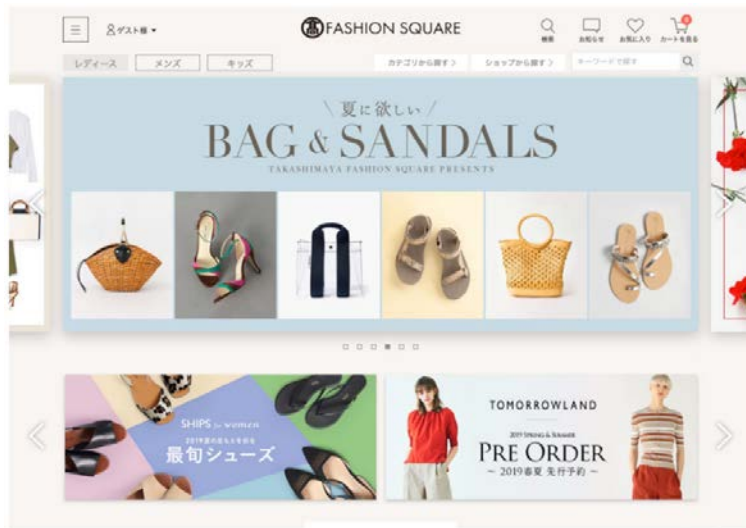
ゲスト様
FASHION SQUARE
検索 お知らせ お気に入り カートを見る
レディース メンズ キッズ
カテゴリから探す ショップから探す キーワードで探す

\ 夏に欲しい /
BAG & SANDALS
TAKASHIMAYA FASHION SQUARE PRESENTS

SHIPS for women
2019夏のおもとめを
最旬シューズ

TOMORROWLAND
2019 SPRING & SUMMER
PRE ORDER
~ 2019春夏 先行予約 ~